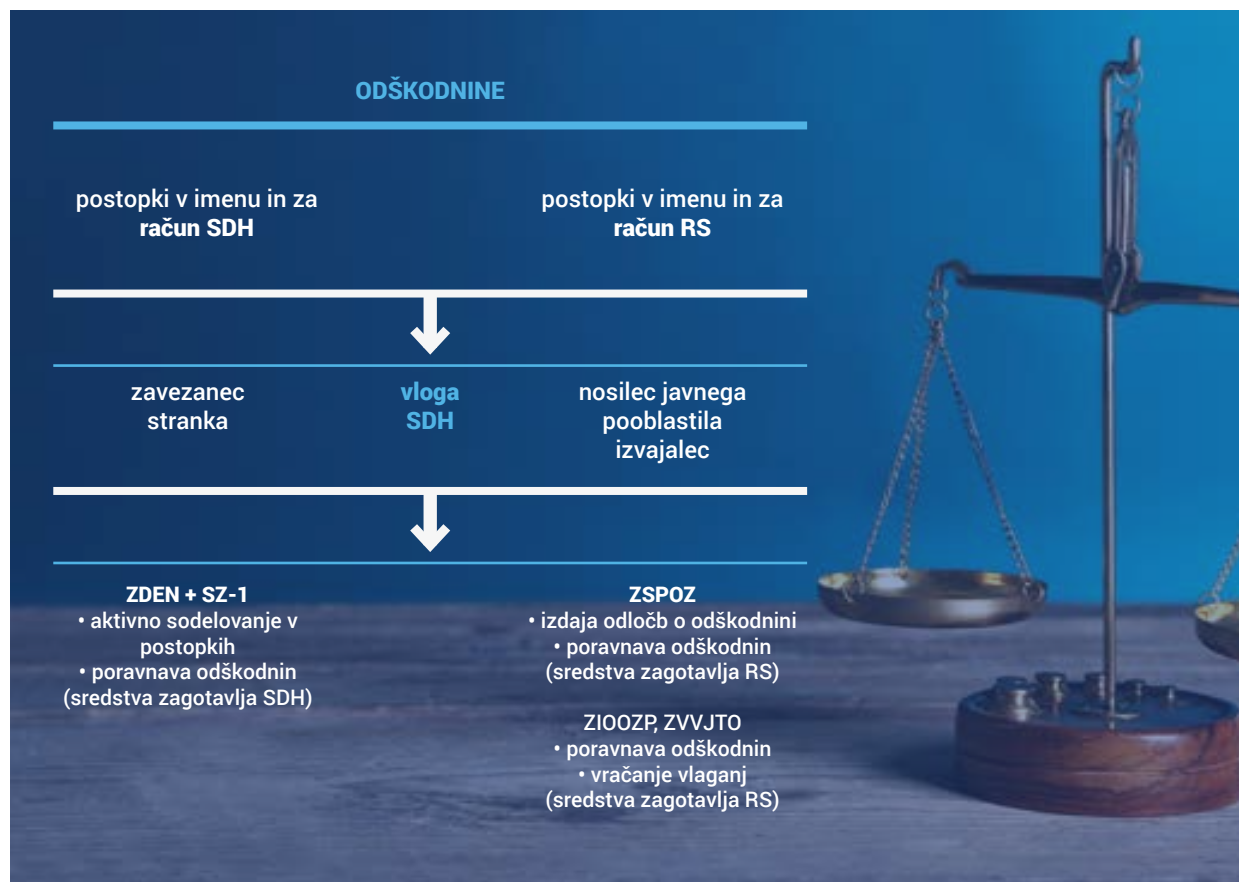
ODŠKODNINE

postopki v imenu in za račun SDH

postopki v imenu in za račun RS

zavezanec
stranka

vloga SDH

nosilec javnega pooblastila
izvajalec

ZDEN + SZ-1
• aktivno sodelovanje v postopkih
• poravnava odškodnin (sredstva zagotavlja SDH)

ZSPOZ
• izdaja odločb o odškodnini
• poravnava odškodnin (sredstva zagotavlja RS)

ZIOOZP, ZVVJTO
• poravnava odškodnin
• vračanje vlaganj (sredstva zagotavlja RS)